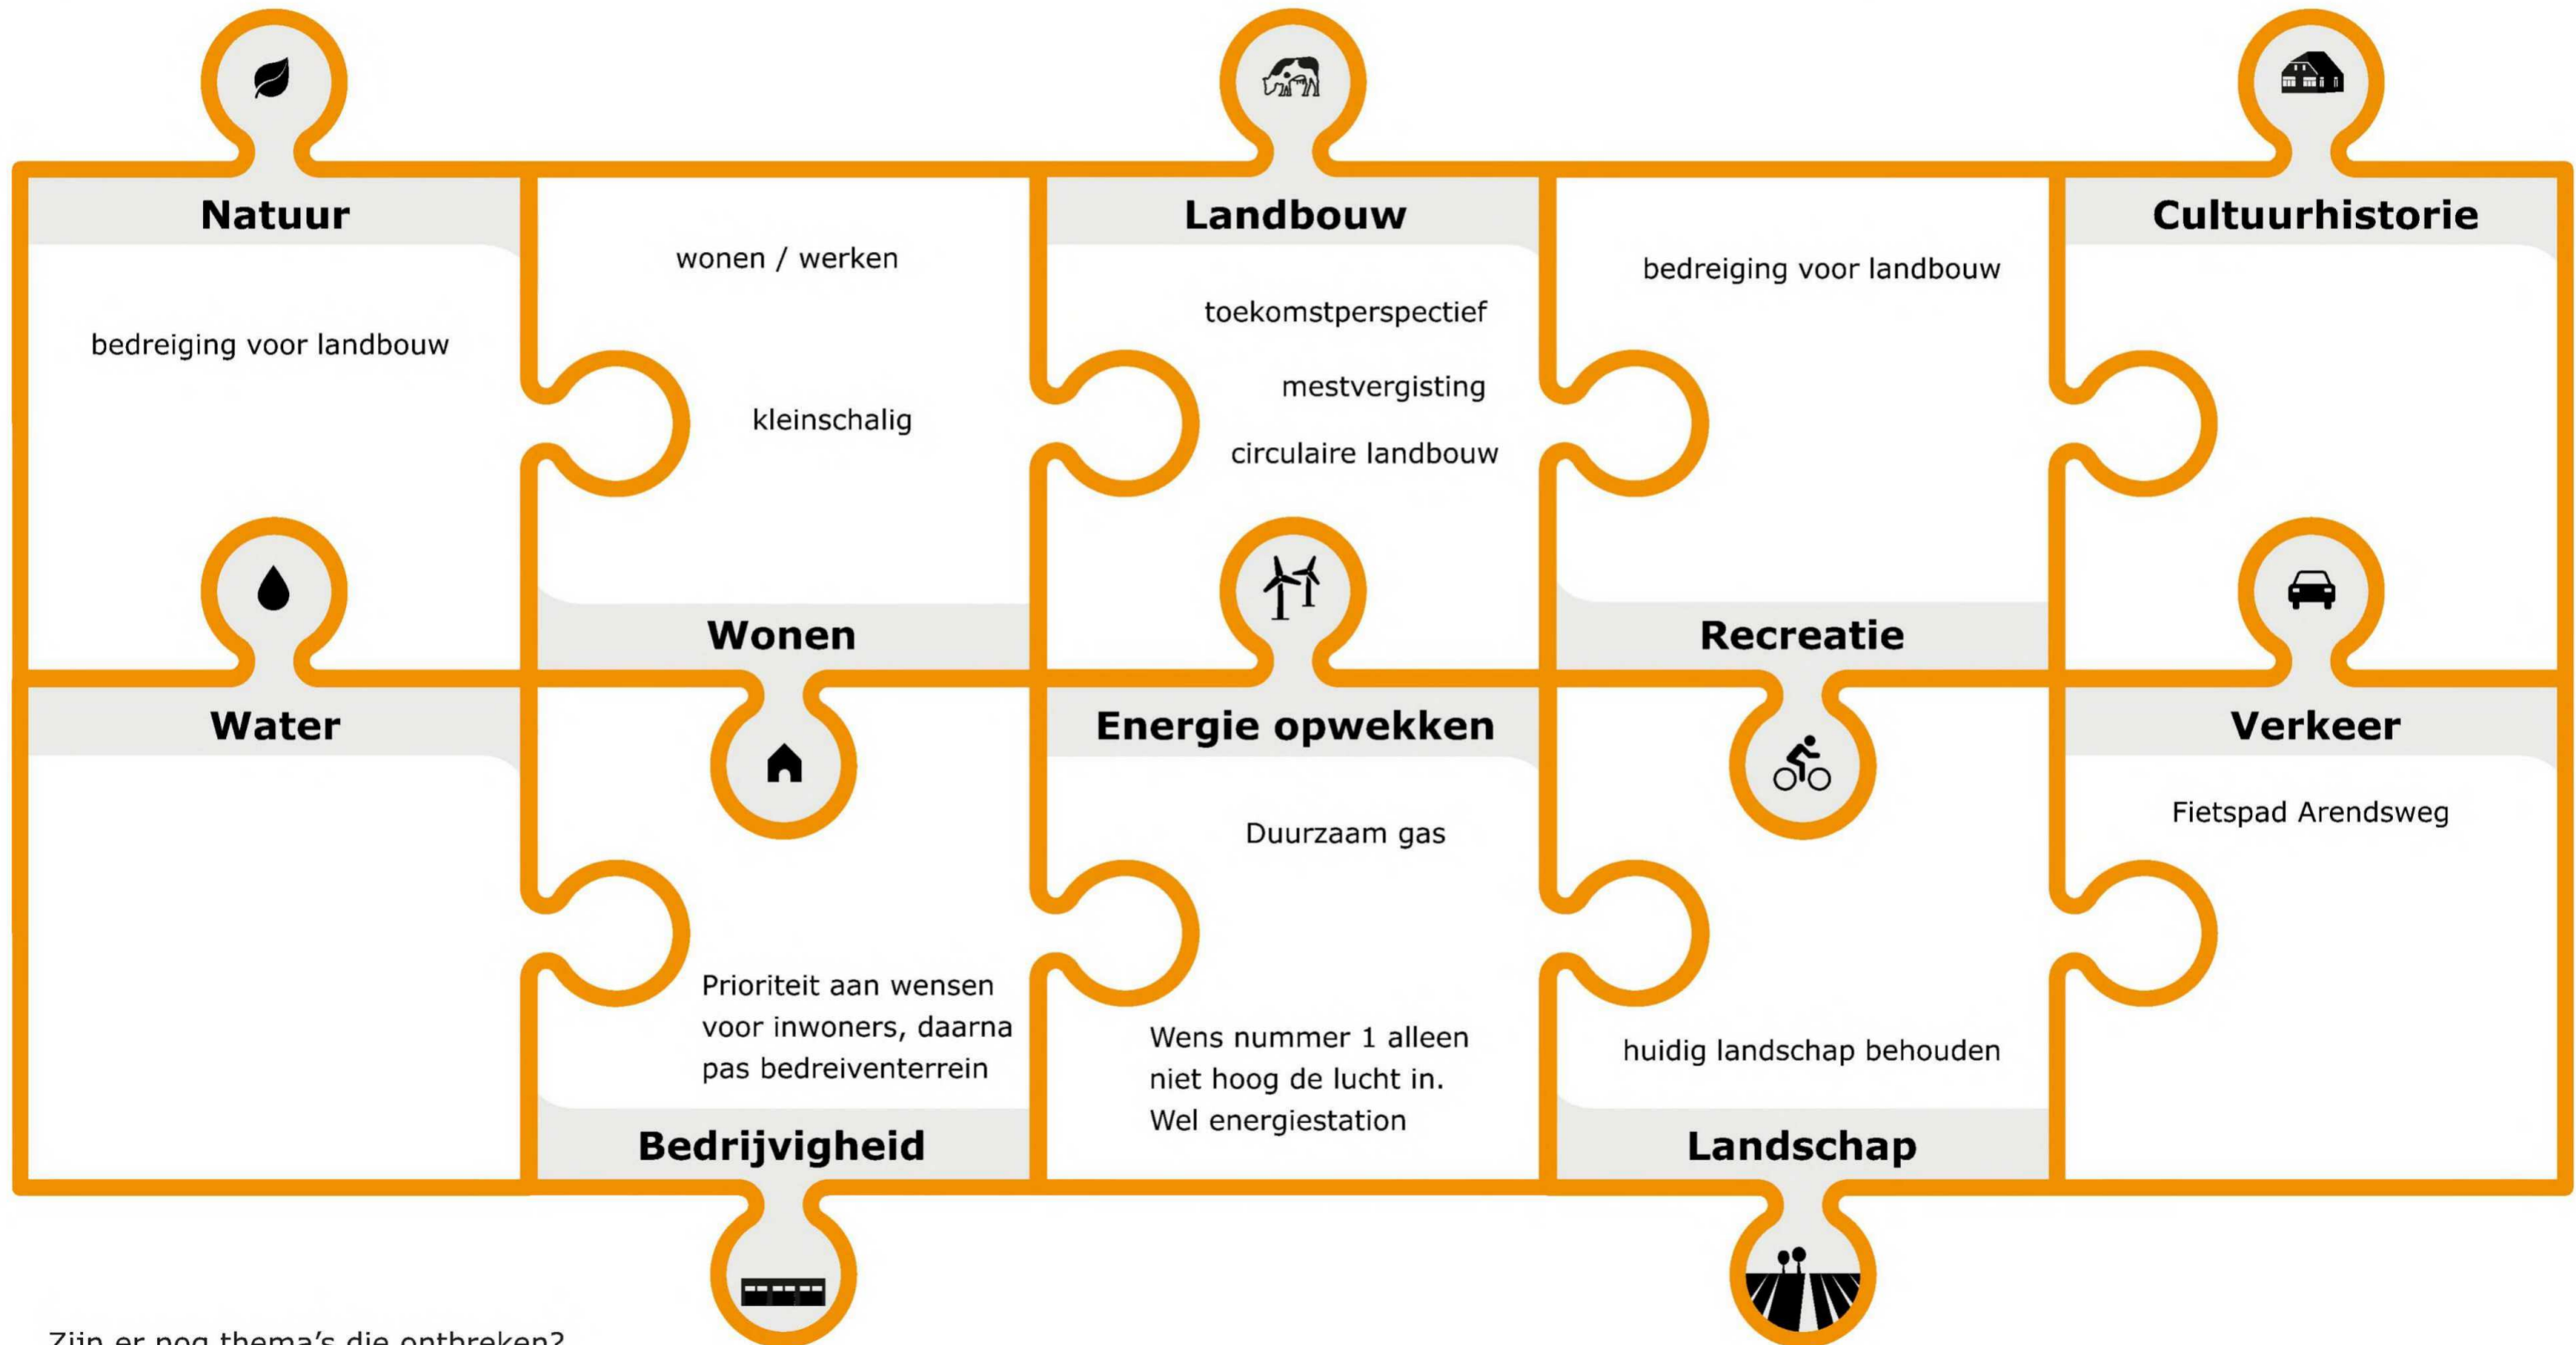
Natuur

bedreiging voor landbouw

wonen / werken

kleinschalig

Wonen

Landbouw

toekomstperspectief

mestvergisting

circulaire landbouw

bedreiging voor landbouw

Recreatie

Cultuurhistorie

Water

Prioriteit aan wensen voor inwoners, daarna pas bedreiventerrein

Bedrijvigheid

Energie opwekken

Duurzaam gas

Wens nummer 1 alleen niet hoog de lucht in. Wel energiestation

huidig landschap behouden

Landschap

Verkeer

Fietspad Arendsweg

Zijn er nog thema's die ontbreken?